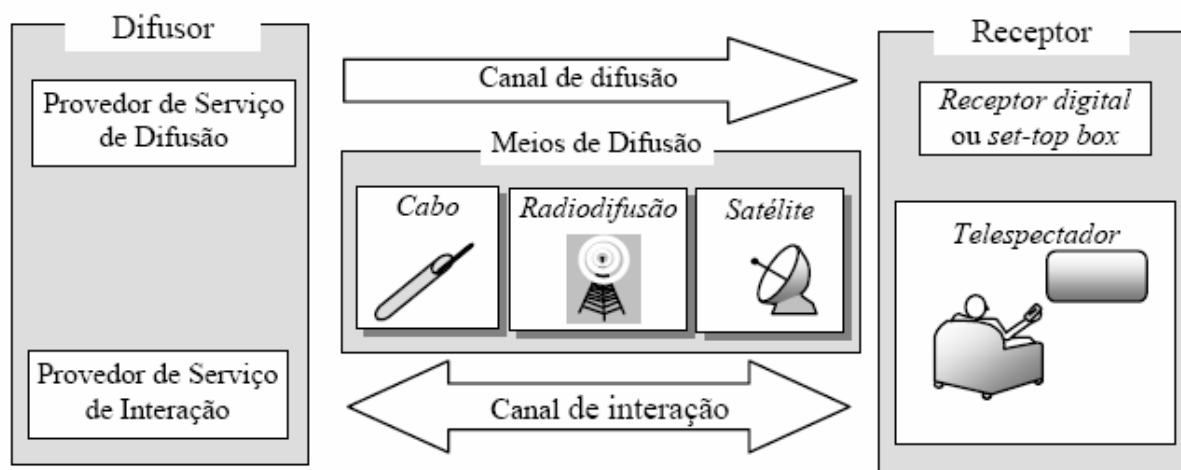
Difusor

Provedor de Serviço de Difusão

Provedor de Serviço de Interação

Canal de difusão

Meios de Difusão

Cabo

Radiodifusão

Satélite

Canal de interação

Receptor

Receptor digital ou set-top box

Telespectador